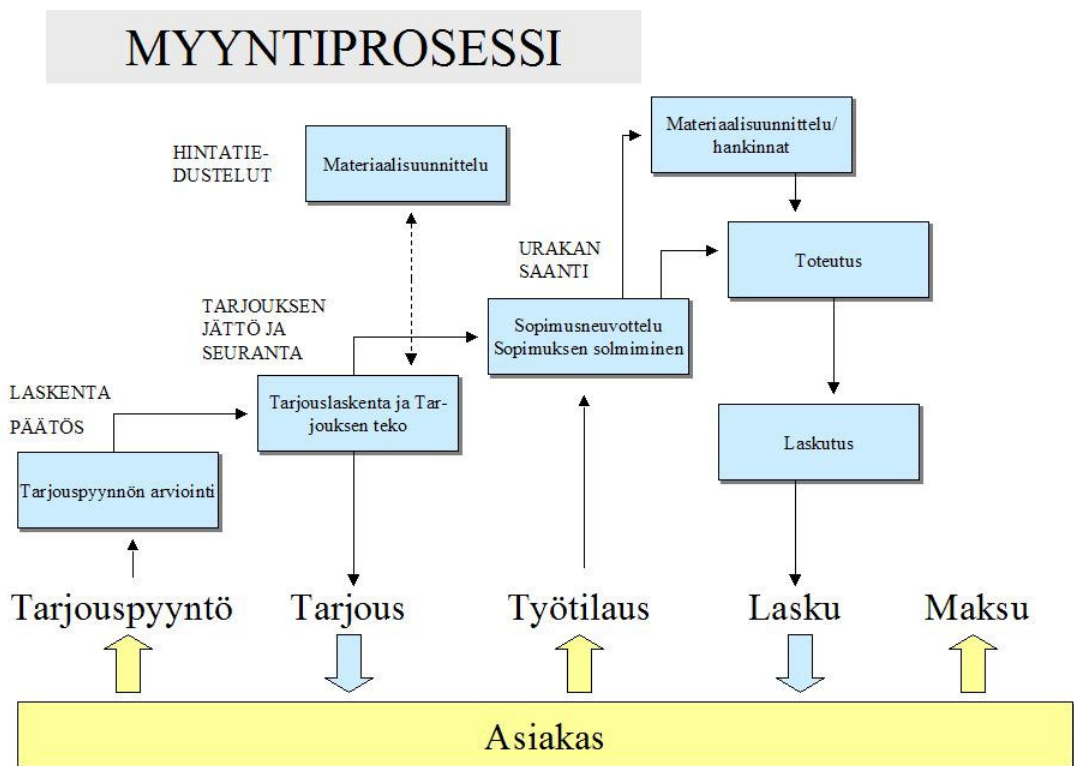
MYYNTIPROSESSI

HINTATIEDUSTELUT

Materiaalisuunnittelu

Materiaalisuunnittelu/ hankinnat

Toteutus

URAKAN SAANTI

TARJOUKSEN JÄTTÖ JA SEURANTA

Sopimusneuvottelu Sopimuksen solmiminen

LASKENTA

PÄÄTÖS

Tarjouslaskenta ja Tarjouksen teko

Laskutus

Tarjouspyynnön arviointi

Tarjouspyyntö

Tarjous

Työtilaus

Lasku

Maksu

Asiakas